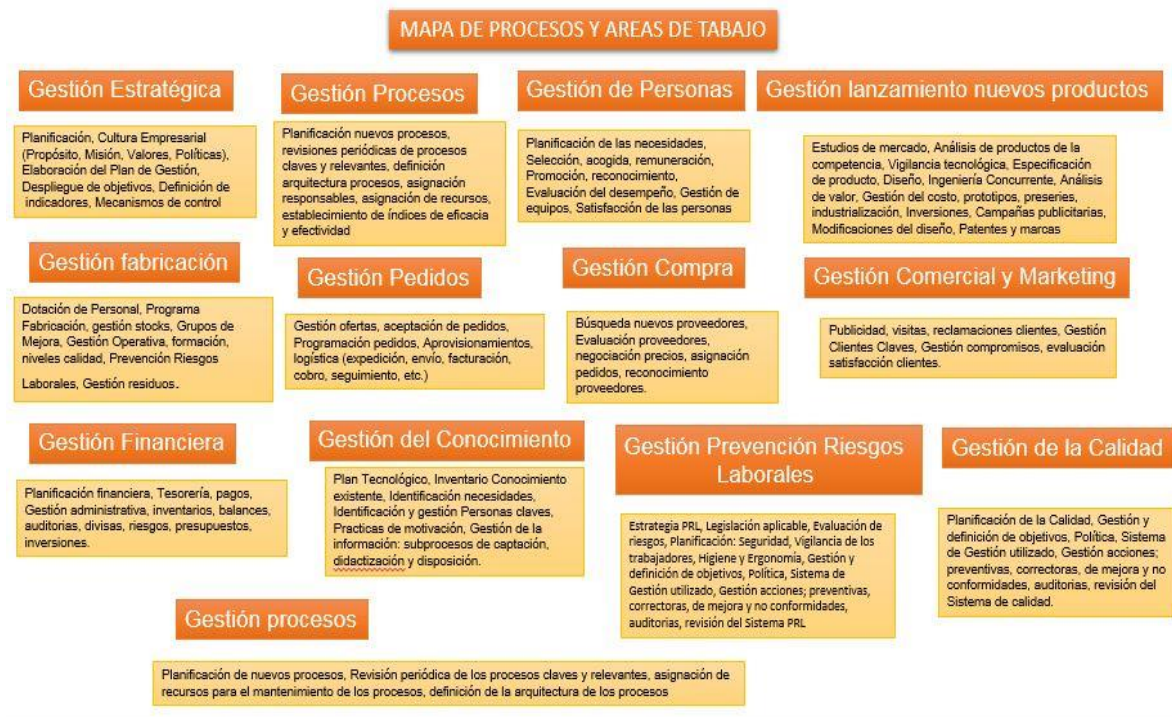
MAPA DE PROCESOS Y AREAS DE TABAJO

Gestión Estratégica

Planificación, Cultura Empresarial (Propósito, Misión, Valores, Políticas), Elaboración del Plan de Gestión, Despliegue de objetivos, Definición de indicadores, Mecanismos de control

Gestión Procesos

Planificación nuevos procesos, revisiones periódicas de procesos claves y relevantes, definición arquitectura procesos, asignación responsables, asignación de recursos, establecimiento de índices de eficacia y efectividad

Gestión de Personas

Planificación de las necesidades, Selección, acogida, remuneración, Promoción, reconocimiento, Evaluación del desempeño, Gestión de equipos, Satisfacción de las personas

Gestión lanzamiento nuevos productos

Estudios de mercado, Análisis de productos de la competencia, Vigilancia tecnológica, Especificación de producto, Diseño, Ingeniería Concurrente, Análisis de valor, Gestión del costo, prototipos, preseries, industrialización, Inversiones, Campañas publicitarias, Modificaciones del diseño, Patentes y marcas

Gestión fabricación

Dotación de Personal, Programa Fabricación, gestión stocks, Grupos de Mejora, Gestión Operativa, formación, niveles calidad, Prevención Riesgos Laborales, Gestión residuos.

Gestión Pedidos

Gestión ofertas, aceptación de pedidos, Programación pedidos, Aprovisionamientos, logística (expedición, envío, facturación, cobro, seguimiento, etc.)

Gestión Compra

Búsqueda nuevos proveedores, Evaluación proveedores, negociación precios, asignación pedidos, reconocimiento proveedores.

Gestión Comercial y Marketing

Publicidad, visitas, reclamaciones clientes, Gestión Clientes Claves, Gestión compromisos, evaluación satisfacción clientes.

Gestión Financiera

Planificación financiera, Tesorería, pagos, Gestión administrativa, inventarios, balances, auditorias, divisas, riesgos, presupuestos, inversiones.

Gestión del Conocimiento

Plan Tecnológico, Inventario Conocimiento existente, Identificación necesidades, Identificación y gestión Personas claves, Practicas de motivación, Gestión de la información: subprocesos de captación, didactización y disposición.

Gestión Prevención Riesgos Laborales

Estrategia PRL, Legislación aplicable, Evaluación de riesgos, Planificación: Seguridad, Vigilancia de los trabajadores, Higiene y Ergonomía, Gestión y definición de objetivos, Política, Sistema de Gestión utilizado, Gestión acciones; preventivas, correctoras, de mejora y no conformidades, auditorias, revisión del Sistema PRL

Gestión de la Calidad

Planificación de la Calidad, Gestión y definición de objetivos, Política, Sistema de Gestión utilizado, Gestión acciones; preventivas, correctoras, de mejora y no conformidades, auditorias, revisión del Sistema de calidad.

Gestión procesos

Planificación de nuevos procesos, Revisión periódica de los procesos claves y relevantes, asignación de recursos para el mantenimiento de los procesos, definición de la arquitectura de los procesos